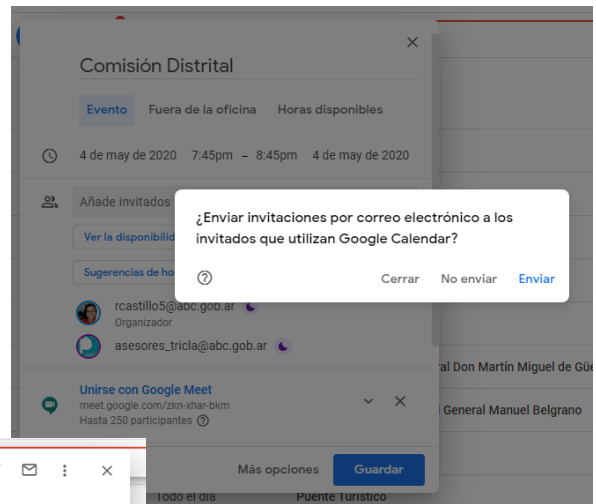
Comisión Distrital

Evento Fuera de la oficina Horas disponibles

4 de may de 2020 7:45pm – 8:45pm 4 de may de 2020

Añade invitados

Ver la disponibilid

Sugerencias de ho

rcastillo5@abc.gob.ar
Organizador

asesores_tricla@abc.gob.ar

Unirse con Google Meet
meet.google.com/zkn-xhar-bkm
Hasta 250 participantes

Más opciones Guardar

¿Enviar invitaciones por correo electrónico a los invitados que utilizan Google Calendar?

Cerrar No enviar Enviar

ral Don Martín Miguel de Güe

General Manuel Belgrano

Todo el día

Puente Turístico